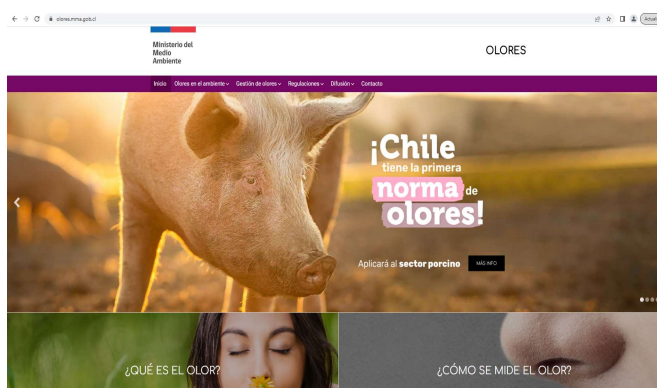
olores.mma.gob.cl

Actual

Ministerio del Medio Ambiente

OLORES

Inicio Olores en el ambiente Gestión de olores Regulaciones Difusión Contacto

¡Chile tiene la primera norma de olores!

Aplicará al sector porcino

MÁS INFO

¿QUÉ ES EL OLOR?

¿CÓMO SE MIDE EL OLOR?